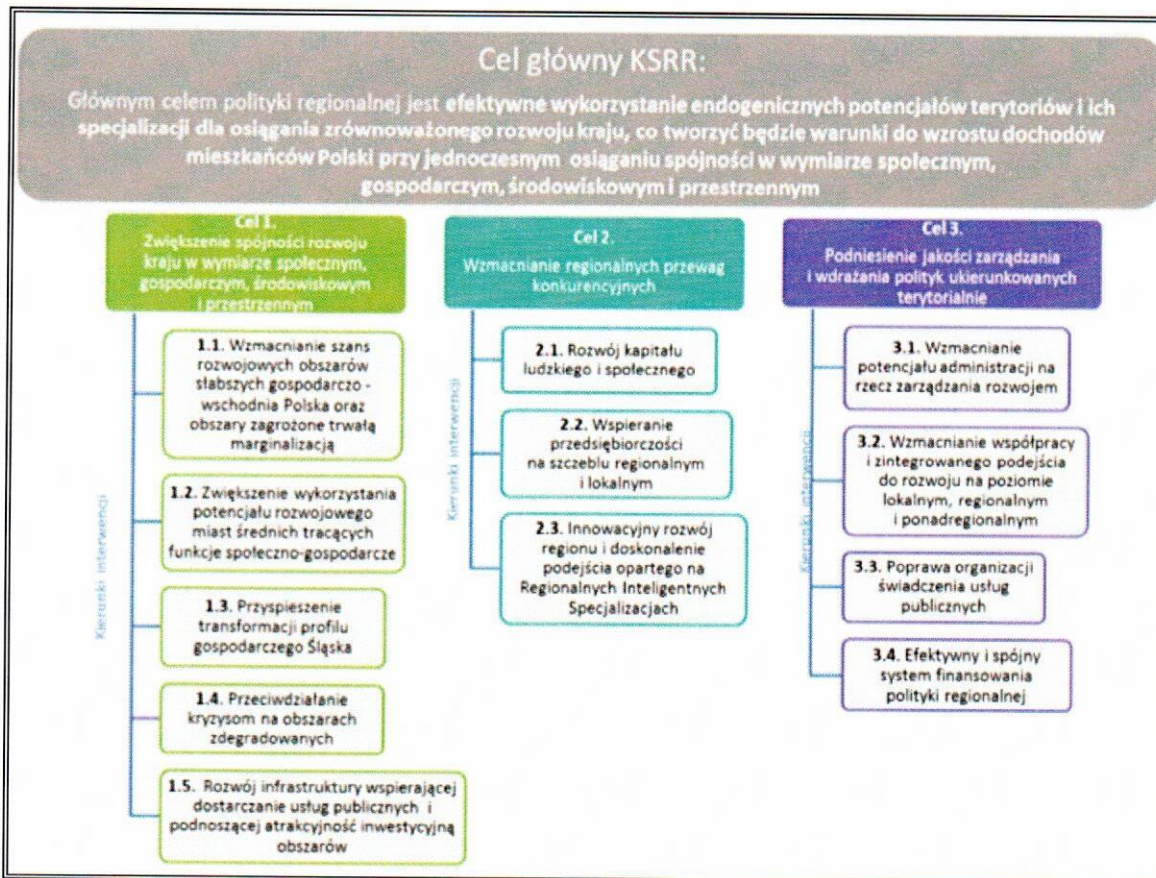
Cel główny KSRR:

Głównym celem polityki regionalnej jest efektywne wykorzystanie endogenicznych potencjałów terytoriów i ich specjalizacji dla osiągania zrównoważonego rozwoju kraju, co tworzyć będzie warunki do wzrostu dochodów mieszkańców Polski przy jednoczesnym osiąganiu spójności w wymiarze społecznym, gospodarczym, środowiskowym i przestrzennym

Cel 1.
Zwiększenie spójności rozwoju kraju w wymiarze społecznym, gospodarczym, środowiskowym i przestrzennym

Kierunki interwencji

1.1. Wzmacnianie szans rozwojowych obszarów słabszych gospodarczo - wschodnia Polska oraz obszary zagrożone trwałą marginalizacją

1.2. Zwiększenie wykorzystania potencjału rozwojowego miast średnich tracących funkcje społeczno-gospodarcze

1.3. Przyspieszenie transformacji profilu gospodarczego Śląska

1.4. Przeciwdziałanie kryzysom na obszarach zdegradowanych

1.5. Rozwój infrastruktury wspierającej dostarczanie usług publicznych i podnoszącej atrakcyjność inwestycyjną obszarów

Cel 2.
Wzmacnianie regionalnych przewag konkurencyjnych

Kierunki interwencji

2.1. Rozwój kapitału ludzkiego i społecznego

2.2. Wspieranie przedsiębiorczości na szczeblu regionalnym i lokalnym

2.3. Innowacyjny rozwój regionu i doskonalenie podejścia opartego na Regionalnych Inteligentnych Specjalizacjach

Cel 3.
Podniesienie jakości zarządzania i wdrażania polityk ukierunkowanych terytorialnie

Kierunki interwencji

3.1. Wzmacnianie potencjału administracji na rzecz zarządzania rozwojem

3.2. Wzmacnianie współpracy i zintegrowanego podejścia do rozwoju na poziomie lokalnym, regionalnym i ponadregionalnym

3.3. Poprawa organizacji świadczenia usług publicznych

3.4. Efektywny i spójny system finansowania polityki regionalnej